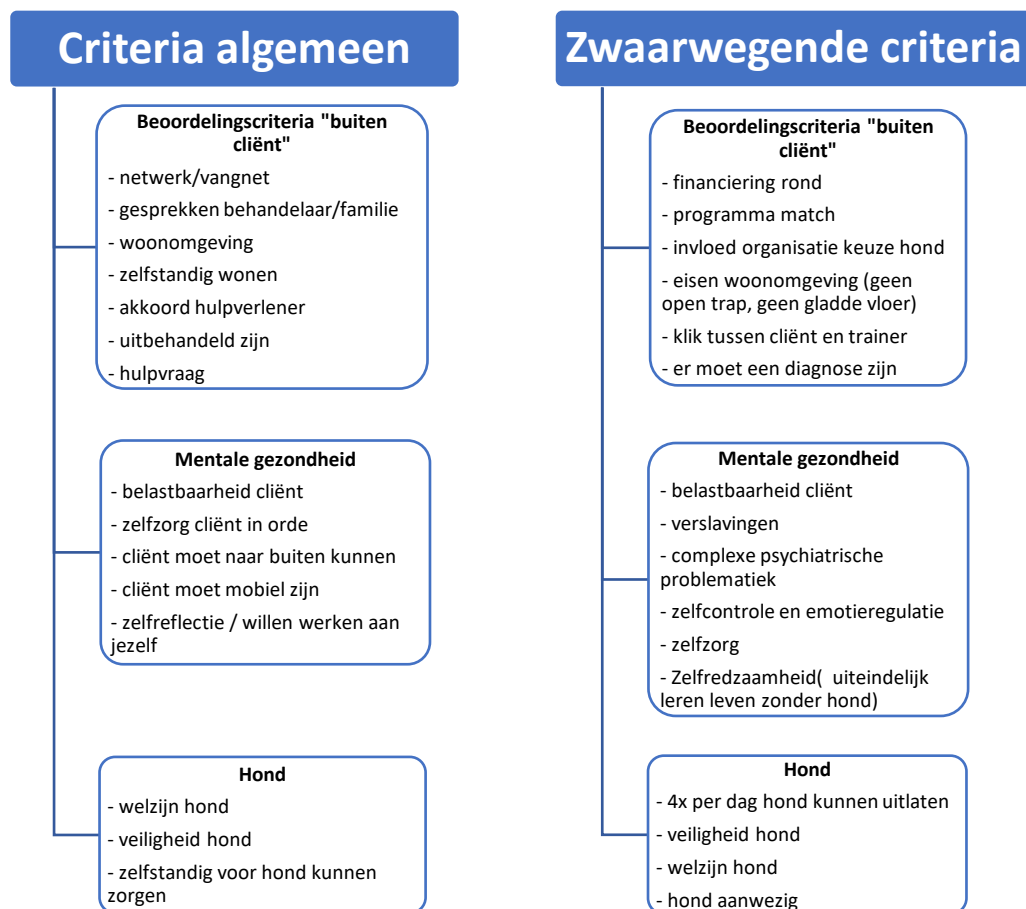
Criteria algemeen

Beoordelingscriteria "buiten cliënt"
- netwerk/vangnet
- gesprekken behandelaar/familie
- woonomgeving
- zelfstandig wonen
- akkoord hulpverlener
- uitbehandeld zijn
- hulpvraag

Mentale gezondheid
- belastbaarheid cliënt
- zelfzorg cliënt in orde
- cliënt moet naar buiten kunnen
- cliënt moet mobiel zijn
- zelfreflectie / willen werken aan jezelf

Hond
- welzijn hond
- veiligheid hond
- zelfstandig voor hond kunnen zorgen

Zwaarwegende criteria

Beoordelingscriteria "buiten cliënt"
- financiering rond
- programma match
- invloed organisatie keuze hond
- eisen woonomgeving (geen open trap, geen gladde vloer)
- klik tussen cliënt en trainer
- er moet een diagnose zijn

Mentale gezondheid
- belastbaarheid cliënt
- verslavingen
- complexe psychiatrische problematiek
- zelfcontrole en emotieregulatie
- zelfzorg
- Zelfredzaamheid( uiteindelijk leren leven zonder hond)

Hond
- 4x per dag hond kunnen uitlaten
- veiligheid hond
- welzijn hond
- hond aanwezig